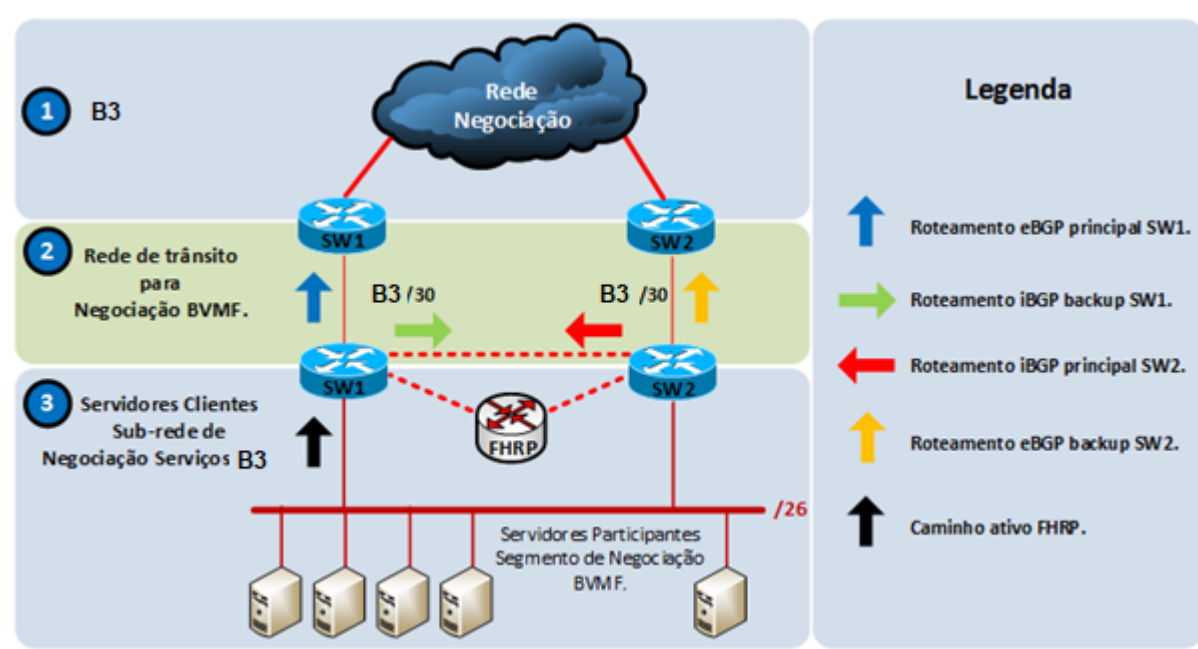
1 B3

Rede Negociação

SW1

SW2

2 Rede de trânsito para Negociação BVMF.

B3 /30

B3 /30

SW1

SW2

3 Servidores Clientes Sub-rede de Negociação Serviços B3

FHRP

/26

Servidores Participantes Segmento de Negociação BVMF.

Legenda

Roteamento eBGP principal SW1.

Roteamento iBGP backup SW1.

Roteamento iBGP principal SW2.

Roteamento eBGP backup SW2.

Caminho ativo FHRP.